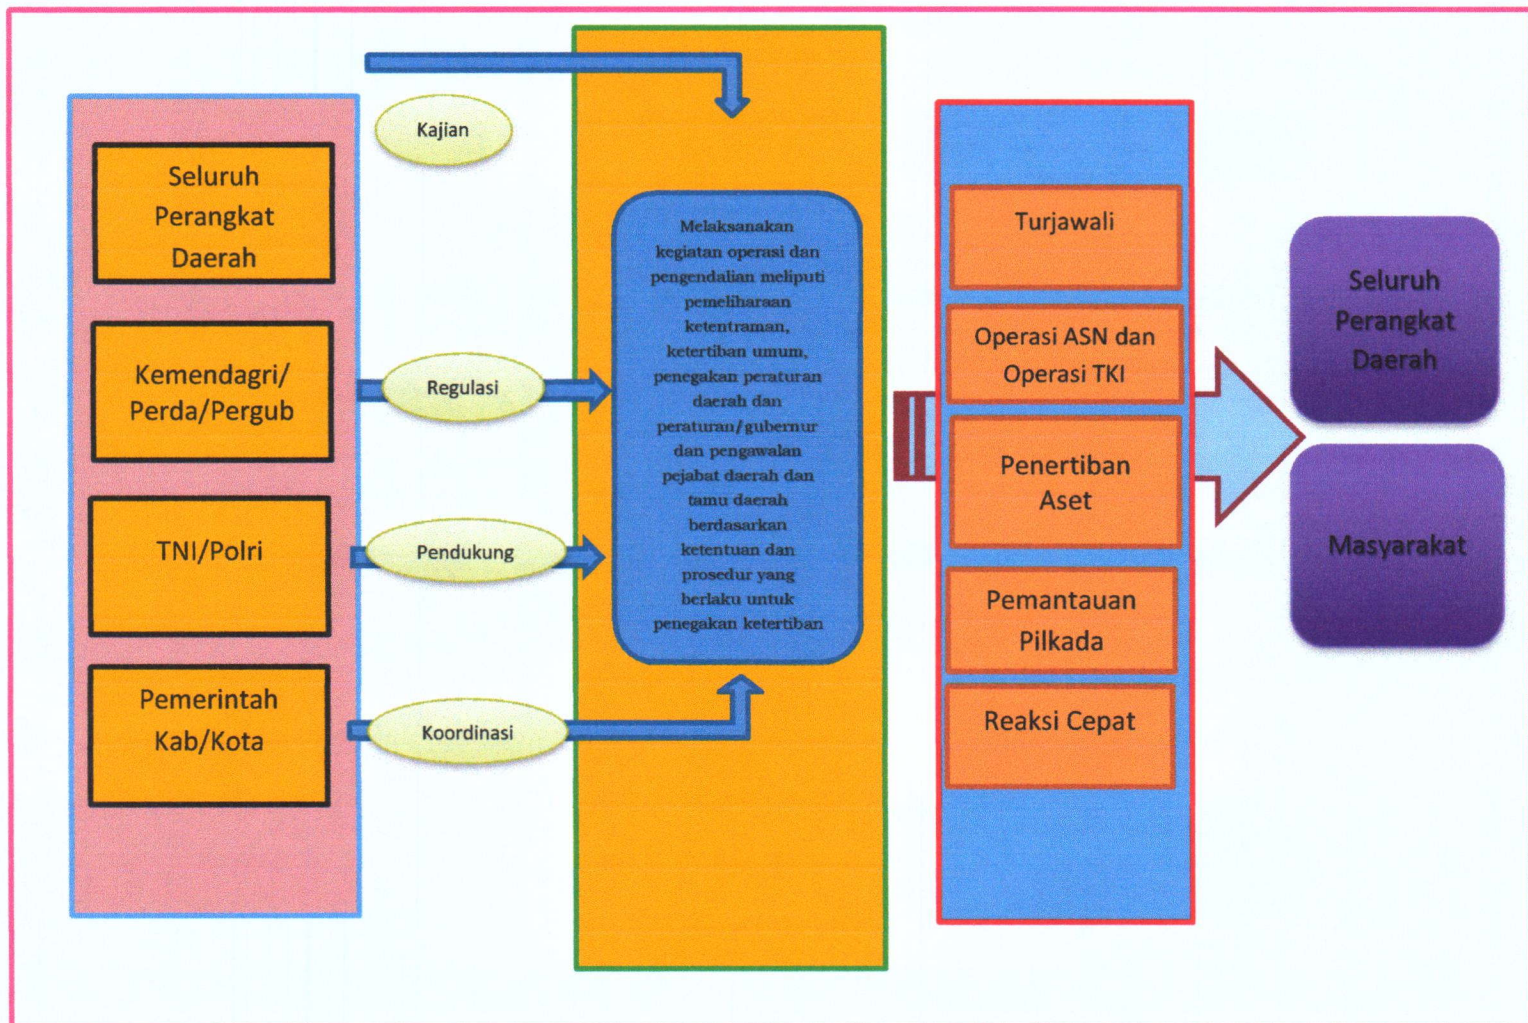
Seluruh Perangkat Daerah

Kemendagri/ Perda/Pergub

TNI/Polri

Pemerintah Kab/Kota

Kajian

Regulasi

Pendukung

Koordinasi

Melaksanakan kegiatan operasi dan pengendalian meliputi pemeliharaan ketentraman, ketertiban umum, penegakan peraturan daerah dan peraturan/gubernur dan pengawalan pejabat daerah dan tamu daerah berdasarkan ketentuan dan prosedur yang berlaku untuk penegakan ketertiban

Turjawali

Operasi ASN dan Operasi TKI

Penertiban Aset

Pemantauan Pilkada

Reaksi Cepat

Seluruh Perangkat Daerah

Masyarakat